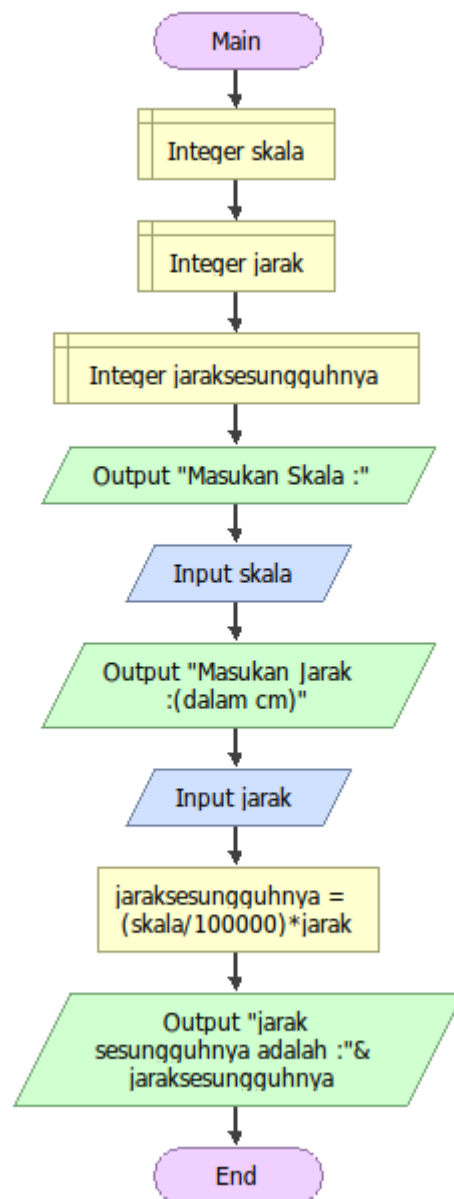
Main

Integer skala

Integer jarak

Integer jaraksesungguhnya

Output "Masukan Skala :"

Input skala

Output "Masukan Jarak :(dalam cm)"

Input jarak

jaraksesungguhnya = (skala/100000)*jarak

Output "jarak sesungguhnya adalah :"& jaraksesungguhnya

End